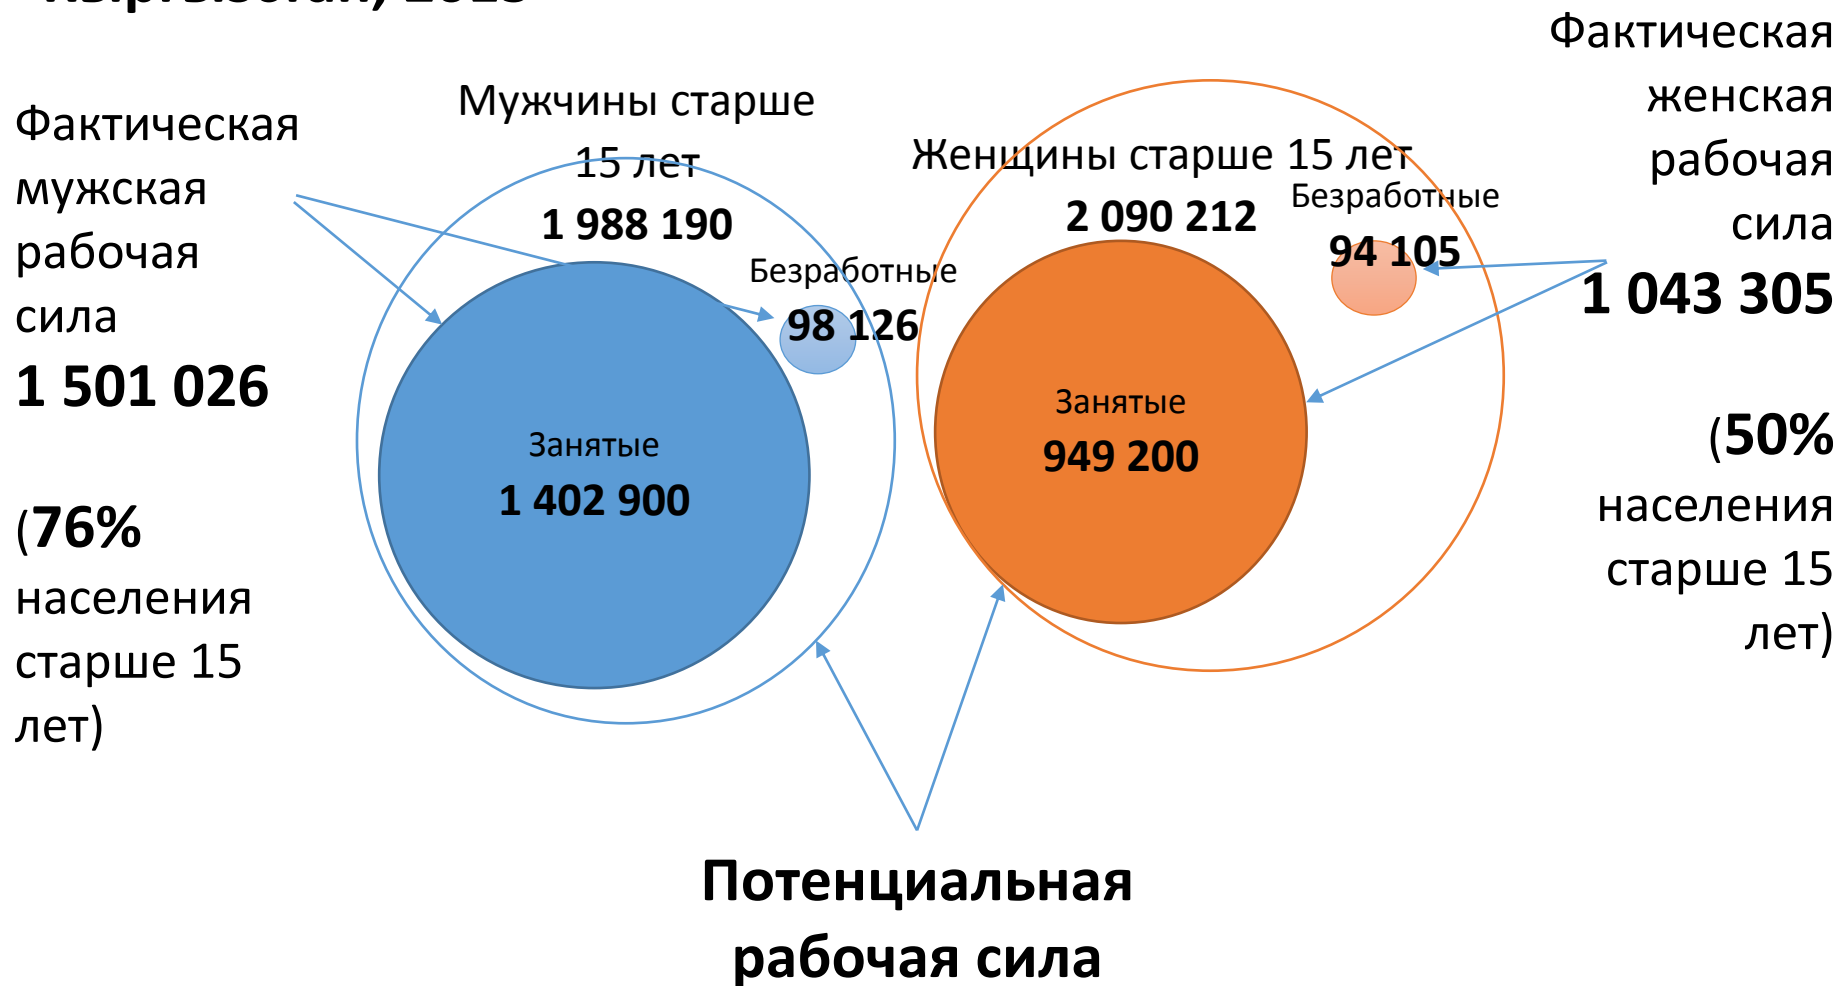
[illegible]

Фактическая мужская рабочая сила
1 501 026

(76% населения старше 15 лет)

Мужчины старше 15 лет
1 988 190

Безработные
98 126

Занятые
1 402 900

Женщины старше 15 лет
2 090 212

Безработные
94 105

Занятые
949 200

Фактическая женская рабочая сила
1 043 305

(50% населения старше 15 лет)

Потенциальная рабочая сила